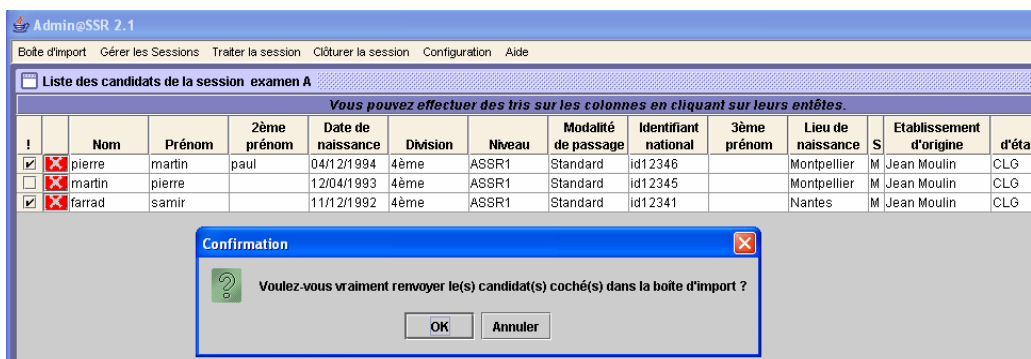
Admin@SSR 2.1

Boite d'import Gérer les Sessions Traiter la session Clôturer la session Configuration Aide

Liste des candidats de la session examen A

Vous pouvez effectuer des tris sur les colonnes en cliquant sur leurs entêtes.

| ! | | Nom | Prénom | 2ème prénom | Date de naissance | Division | Niveau | Modalité de passage | Identifiant national | 3ème prénom | Lieu de naissance | S | Etablissement d'origine | d'éta |
|---|---|---|---|---|---|---|---|---|---|---|---|---|---|---|
| ☑ | X | pierre | martin | paul | 04/12/1994 | 4ème | ASSR1 | Standard | id12346 | | Montpellier | M | Jean Moulin | CLG |
| ☐ | X | martin | pierre | | 12/04/1993 | 4ème | ASSR1 | Standard | id12345 | | Montpellier | M | Jean Moulin | CLG |
| ☑ | X | farrad | samir | | 11/12/1992 | 4ème | ASSR1 | Standard | id12341 | | Nantes | M | Jean Moulin | CLG |

Confirmation

Voulez-vous vraiment renvoyer le(s) candidat(s) coché(s) dans la boîte d'import ?

OK Annuler